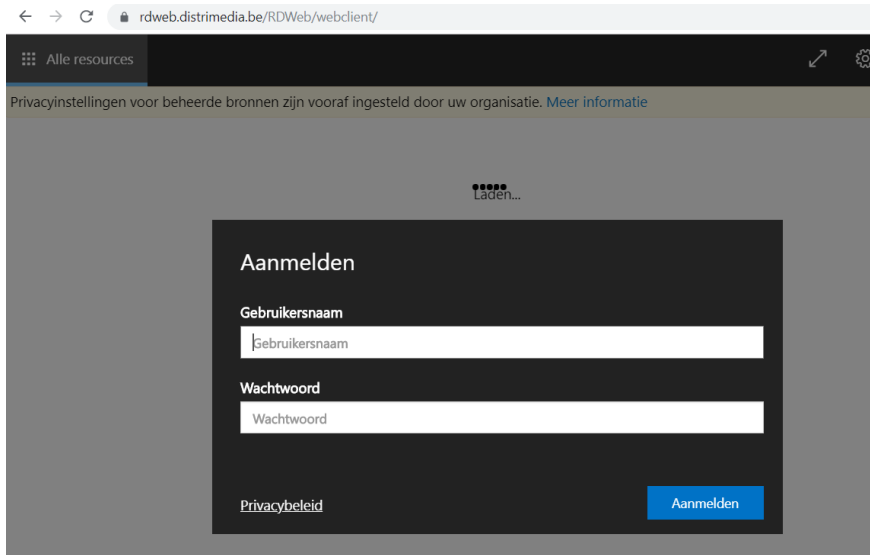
rdweb.distrimedia.be/RDWeb/webclient/

Alle resources

Privacyinstellingen voor beheerde bronnen zijn vooraf ingesteld door uw organisatie. Meer informatie

Laden...

Aanmelden

Gebruikersnaam

Gebruikersnaam

Wachtwoord

Wachtwoord

Privacybeleid

Aanmelden